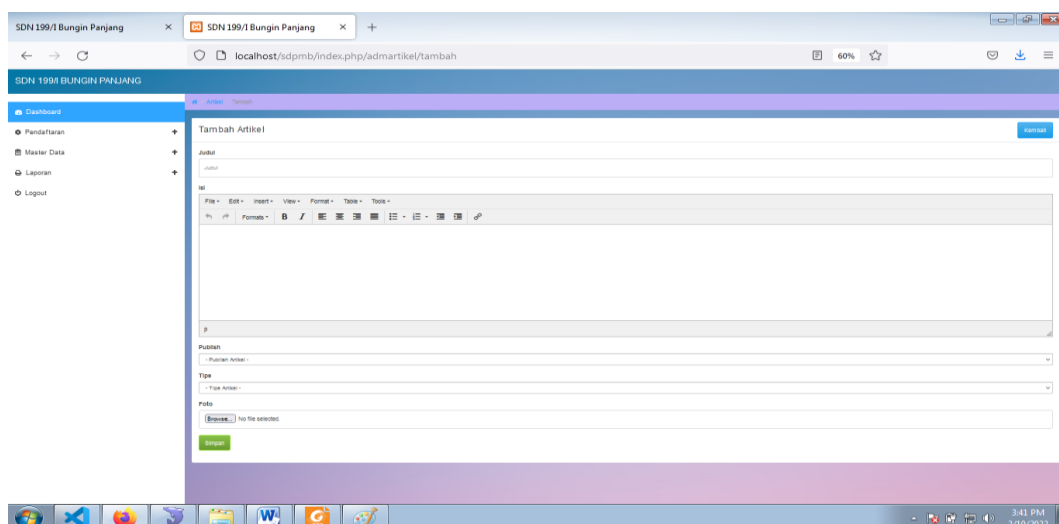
SDN 199/I Bungin Panjang ×
SDN 199/I Bungin Panjang ×
+

localhost/sdpmb/index.php/admartikel/tambah
60%

SDN 199/I BUNGIN PANJANG

Dashboard
Pendaftaran +
Master Data +
Laporan +
Logout

Artikel Tambah

Tambah Artikel
Kembali

Judul
Judul

Isi
File Edit Insert View Format Table Tools
Formats B I

p

Publish
- Publish Artikel -

Tipe
- Tipe Artikel -

Foto
Browse... No file selected.

Simpan

3:41 PM
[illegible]